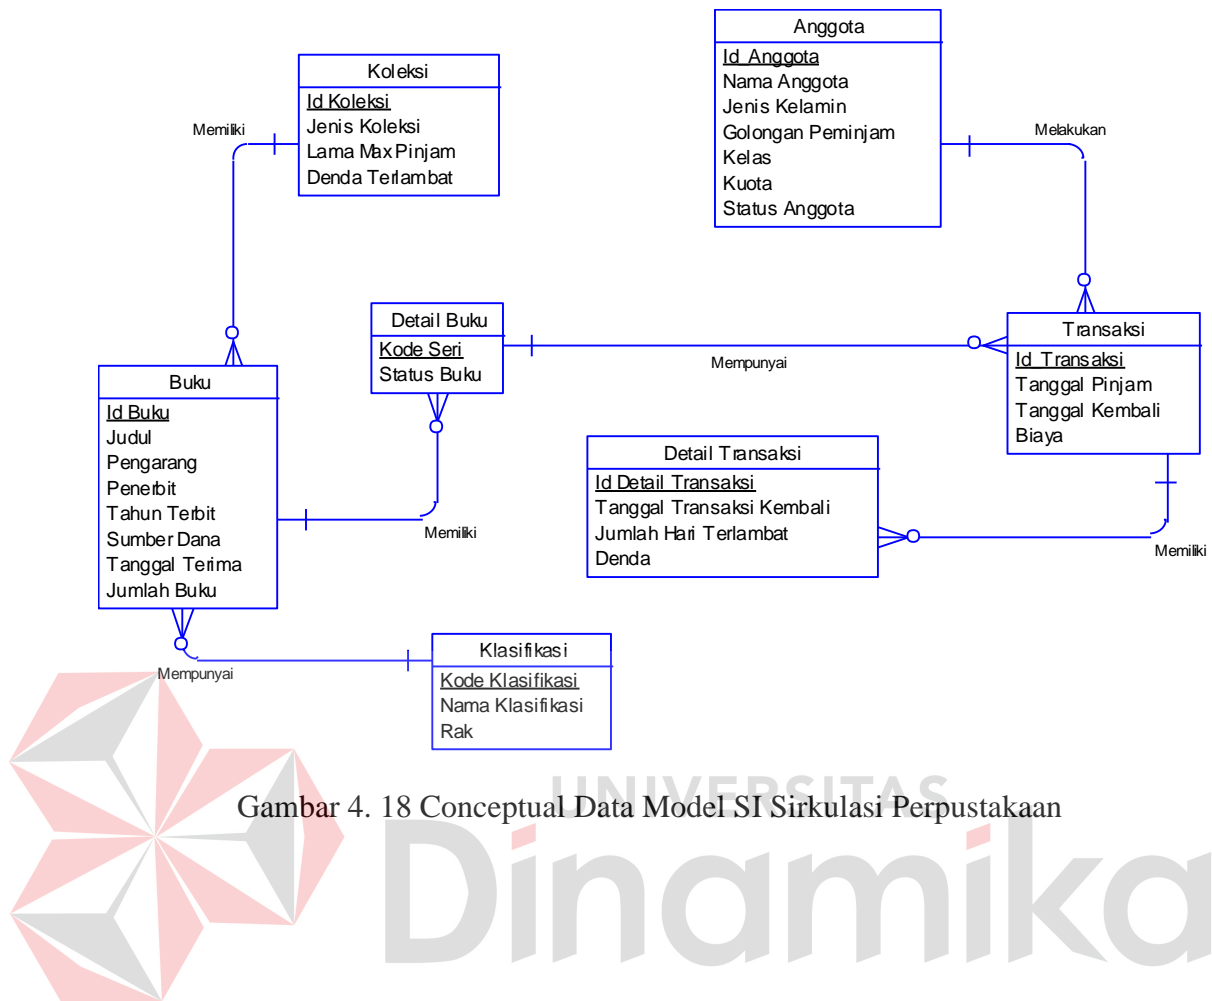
Anggota
Id Anggota
Nama Anggota
Jenis Kelamin
Golongan Peminjam
Kelas
Kuota
Status Anggota

Koleksi
Id Koleksi
Jenis Koleksi
Lama Max Pinjam
Denda Terlambat

Memiliki

Melakukan

Detail Buku
Kode Seri
Status Buku

Mempunyai

Transaksi
Id Transaksi
Tanggal Pinjam
Tanggal Kembali
Biaya

Buku
Id Buku
Judul
Pengarang
Penerbit
Tahun Terbit
Sumber Dana
Tanggal Terima
Jumlah Buku

Detail Transaksi
Id Detail Transaksi
Tanggal Transaksi Kembali
Jumlah Hari Terlambat
Denda

Memiliki

Memiliki

Mempunyai

Klasifikasi
Kode Klasifikasi
Nama Klasifikasi
Rak

UNIVERSITAS

Gambar 4. 18 Conceptual Data Model SI Sirkulasi Perpustakaan

Dinamika